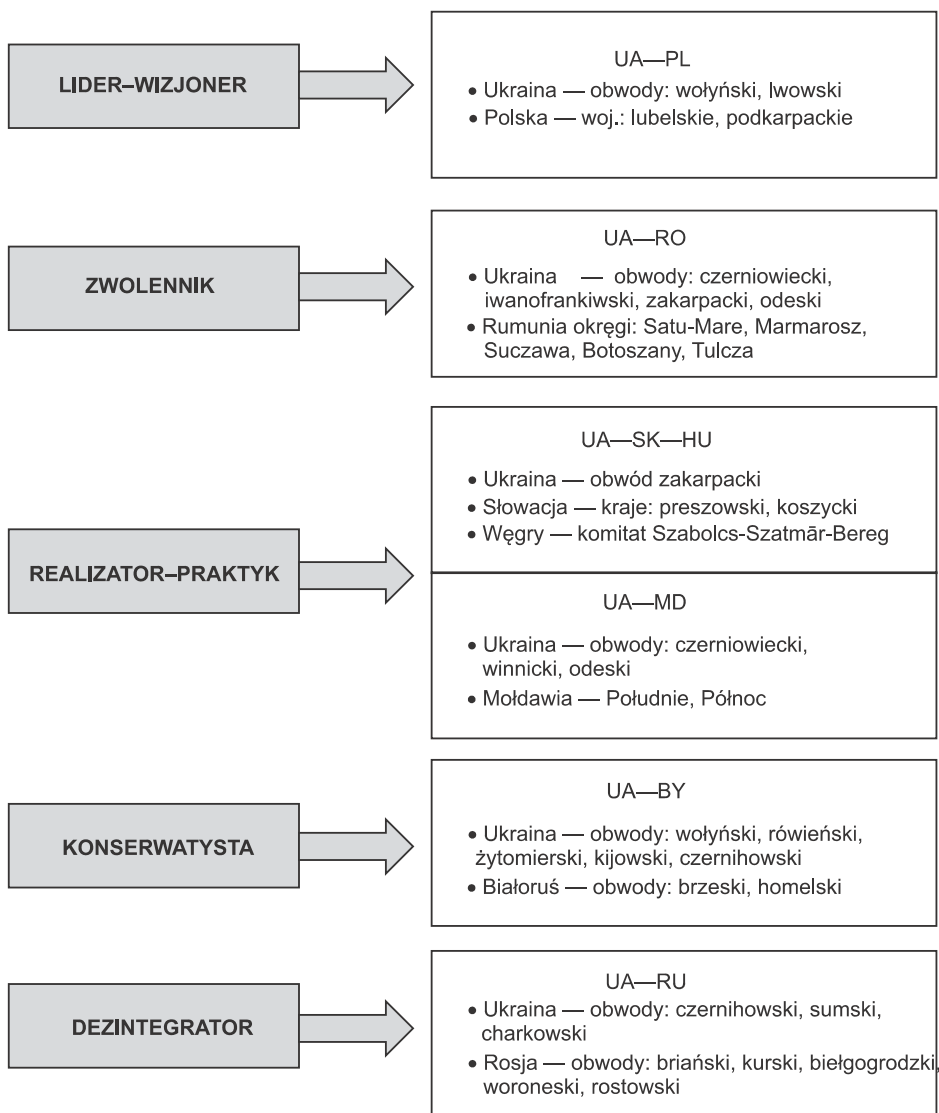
LIDER–WIZJONER

UA—PL

• Ukraina — obwody: wołyński, lwowski
• Polska — woj.: lubelskie, podkarpackie

ZWOLENNIK

UA—RO

• Ukraina — obwody: czerniowiecki, iwanofrankiwski, zakarpacki, odeski
• Rumunia okręgi: Satu-Mare, Marmarosz, Suczawa, Botoszany, Tulcza

REALIZATOR–PRAKTYK

UA—SK—HU

• Ukraina — obwód zakarpacki
• Słowacja — kraje: preszowski, koszycki
• Węgry — komitat Szabolcs-Szatmār-Bereg

UA—MD

• Ukraina — obwody: czerniowiecki, winnicki, odeski
• Mołdawia — Południe, Północ

KONSERWATYSTA

UA—BY

• Ukraina — obwody: wołyński, rówieński, żytomierski, kijowski, czernihowski
• Białoruś — obwody: brzeski, homelski

DEZINTEGRATOR

UA—RU

• Ukraina — obwody: czernihowski, sumski, charkowski
• Rosja — obwody: briański, kurski, biełgogrodzki, woroneski, rostowski